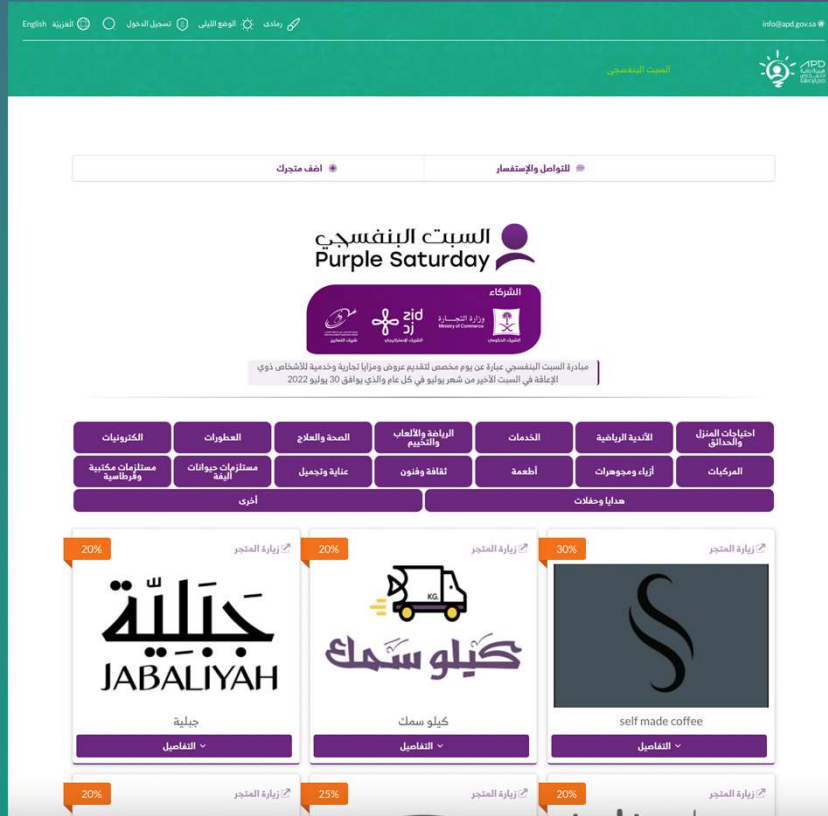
info@apd.gov.sa

رمادي الوضع الليلي تسجيل الدخول العربية English

السبت البنفسجي

للتواصل والإستفسار

اضف متجرك

السبت البنفسجي
Purple Saturday

الشركاء

وزارة التجارة
Ministry of Commerce

zid

مبادرة السبت البنفسجي عبارة عن يوم مخصص لتقديم عروض ومزايا تجارية وخدمية للأشخاص ذوي الإعاقة في السبت الأخير من شهر يوليو في كل عام والذي يوافق 30 يوليو 2022

| احتياجات المنزل والحدائق | الأندية الرياضية | الخدمات | الرياضة والألعاب والتخييم | الصحة والعلاج | العطورات | الكترونيات |
|---|---|---|---|---|---|---|
| المركبات | أزياء ومجوهرات | أطعمة | ثقافة وفنون | عناية وتجميل | مستلزمات حيوانات أليفة | مستلزمات مكتبية وقرطاسية |
| هدايا وحفلات | أخرى | | | | | |

30% زيارة المتجر
self made coffee
التفاصيل

20% زيارة المتجر
KG
كيلو سمك
كيلو سمك
التفاصيل

20% زيارة المتجر
جبلية
JABALIYAH
جبلية
التفاصيل

20% زيارة المتجر

25% زيارة المتجر

20% زيارة المتجر